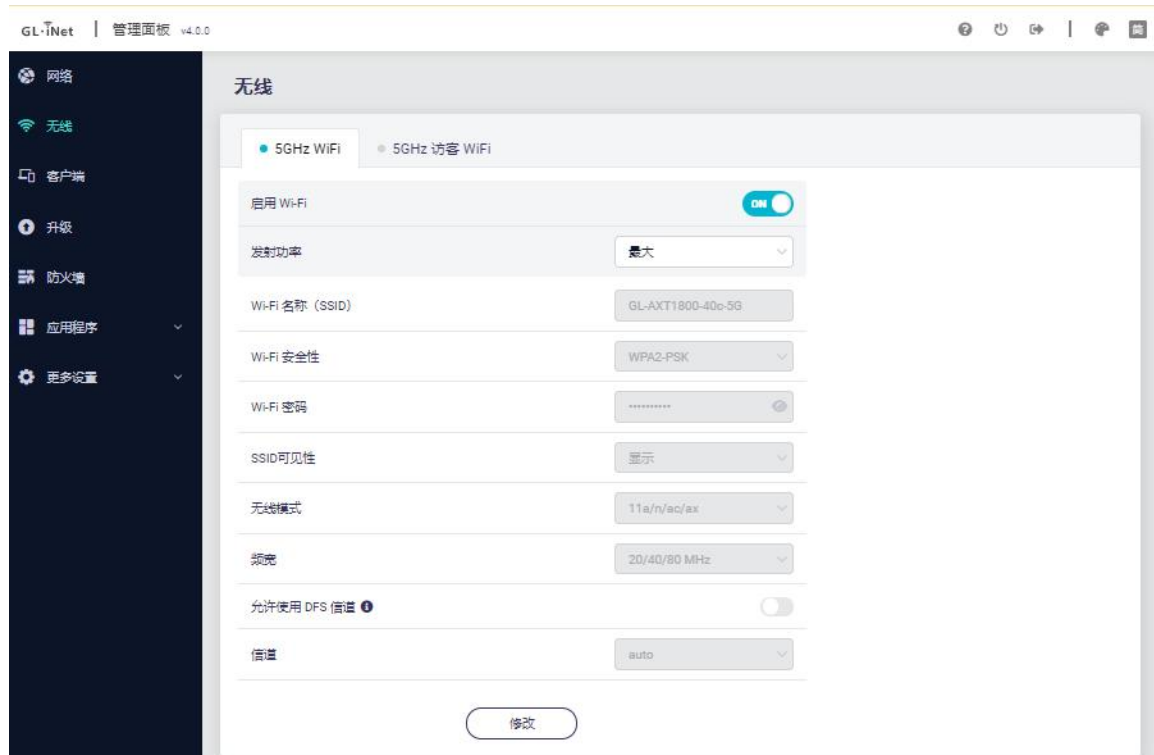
GL·iNet | 管理面板 v4.0.0

网络
无线
客户端
升级
防火墙
应用程序
更多设置

无线

5GHz WiFi
5GHz 访客 WiFi

启用 Wi-Fi
ON

发射功率
最大

Wi-Fi 名称（SSID）
GL-AXT1800-40c-5G

Wi-Fi 安全性
WPA2-PSK

Wi-Fi 密码
••••••••••

SSID可见性
显示

无线模式
11a/n/ac/ax

频宽
20/40/80 MHz

允许使用 DFS 信道

信道
auto

修改